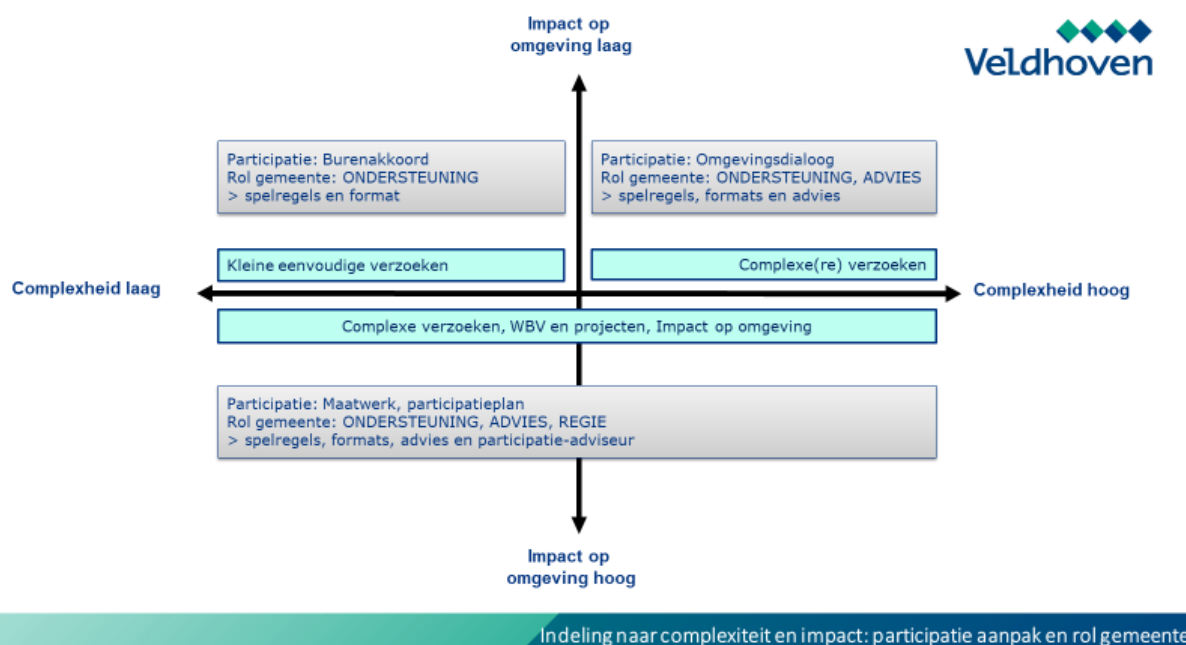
Impact op omgeving laag

Veldhoven

Participatie: Burenakkoord
Rol gemeente: ONDERSTEUNING
> spelregels en format

Participatie: Omgevingsdialoog
Rol gemeente: ONDERSTEUNING, ADVIES
> spelregels, formats en advies

Kleine eenvoudige verzoeken

Complexe(re) verzoeken

Complexheid laag

Complexheid hoog

Complexe verzoeken, WBV en projecten, Impact op omgeving

Participatie: Maatwerk, participatieplan
Rol gemeente: ONDERSTEUNING, ADVIES, REGIE
> spelregels, formats, advies en participatie-adviseur

Impact op omgeving hoog

Indeling naar complexiteit en impact: participatie aanpak en rol gemeente